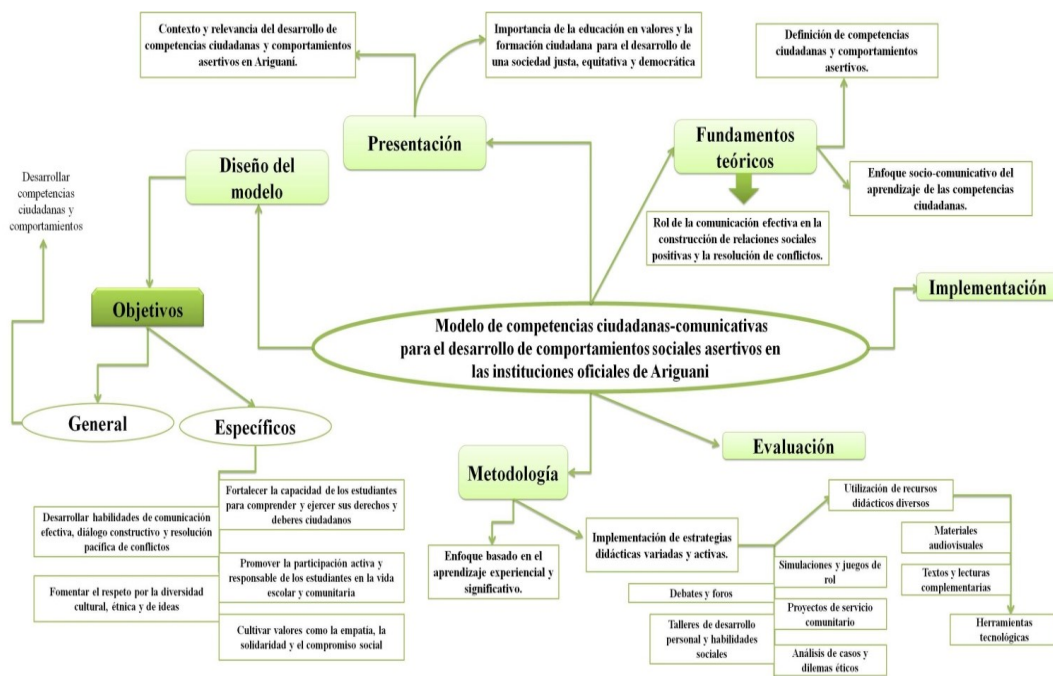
Contexto y relevancia del desarrollo de competencias ciudadanas y comportamientos asertivos en Ariguaní.

Importancia de la educación en valores y la formación ciudadana para el desarrollo de una sociedad justa, equitativa y democrática

Definición de competencias ciudadanas y comportamientos asertivos.

Presentación

Fundamentos teóricos

Enfoque socio-comunicativo del aprendizaje de las competencias ciudadanas.

Rol de la comunicación efectiva en la construcción de relaciones sociales positivas y la resolución de conflictos.

Diseño del modelo

Desarrollar competencias ciudadanas y comportamientos

Objetivos

Implementación

Modelo de competencias ciudadanas-comunicativas para el desarrollo de comportamientos sociales asertivos en las instituciones oficiales de Ariguaní

General

Específicos

Evaluación

Metodología

Fortalecer la capacidad de los estudiantes para comprender y ejercer sus derechos y deberes ciudadanos

Desarrollar habilidades de comunicación efectiva, diálogo constructivo y resolución pacífica de conflictos

Promover la participación activa y responsable de los estudiantes en la vida escolar y comunitaria

Fomentar el respeto por la diversidad cultural, étnica y de ideas

Cultivar valores como la empatía, la solidaridad y el compromiso social

Enfoque basado en el aprendizaje experiencial y significativo.

Implementación de estrategias didácticas variadas y activas.

Utilización de recursos didácticos diversos

Materiales audiovisuales

Textos y lecturas complementarias

Herramientas tecnológicas

Simulaciones y juegos de rol

Debates y foros

Proyectos de servicio comunitario

Talleres de desarrollo personal y habilidades sociales

Análisis de casos y dilemas éticos